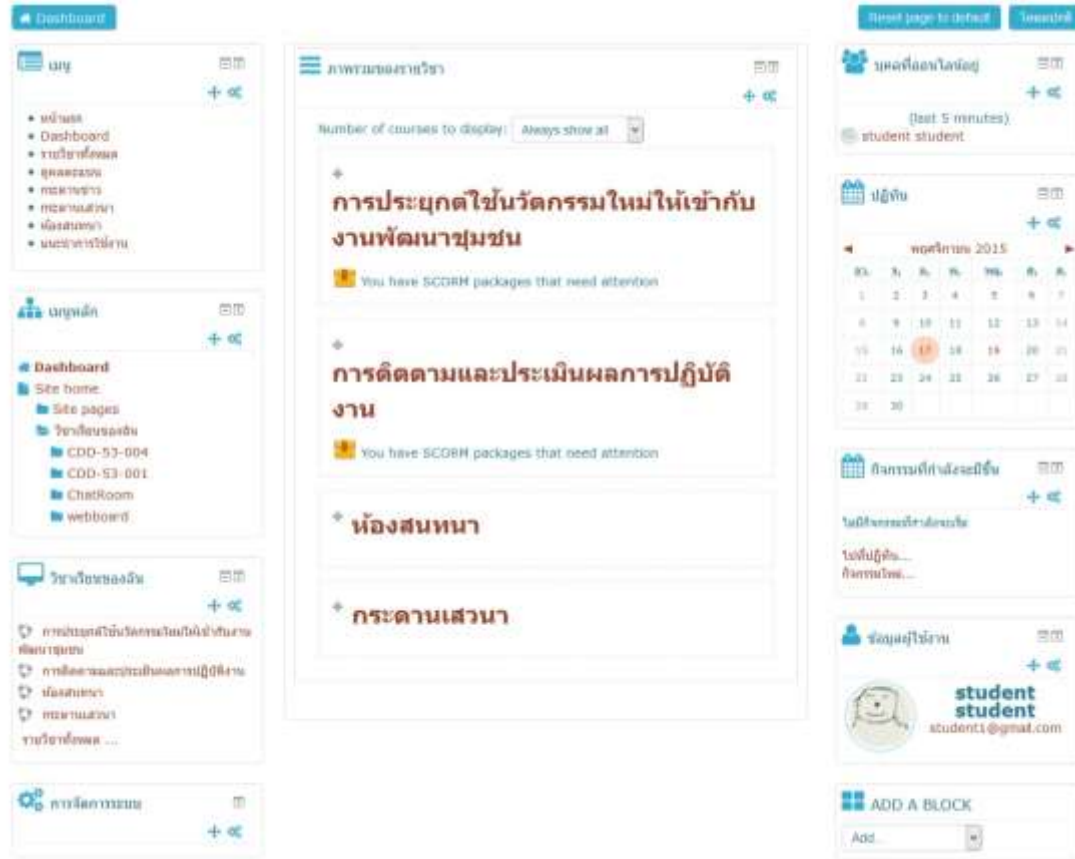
Dashboard

Reset page to default

Turn editing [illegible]

เมนู

- หน้าแรก
- Dashboard
- รายวิชาทั้งหมด
- ดูผลคะแนน
- กระดานข่าว
- กระดานเสวนา
- ห้องสนทนา
- แนะนำการใช้งาน

เมนูหลัก

Dashboard
Site home
Site pages
วิชาเรียนของฉัน
CDD-53-004
CDD-53-001
ChatRoom
webboard

วิชาเรียนของฉัน

การประยุกต์ใช้นวัตกรรมใหม่ให้เข้ากับงานพัฒนาชุมชน
การติดตามและประเมินผลการปฏิบัติงาน
ห้องสนทนา
กระดานเสวนา
รายวิชาทั้งหมด ...

การจัดการระบบ

ภาพรวมของรายวิชา

Number of courses to display: Always show all

การประยุกต์ใช้นวัตกรรมใหม่ให้เข้ากับงานพัฒนาชุมชน

You have SCORM packages that need attention

การติดตามและประเมินผลการปฏิบัติงาน

You have SCORM packages that need attention

ห้องสนทนา

กระดานเสวนา

บุคคลที่ออนไลน์อยู่

(last 5 minutes)
student student

ปฏิทิน

พฤศจิกายน 2015

| อา. | จ. | อ. | พ. | พฤ. | ศ. | ส. |
|---|---|---|---|---|---|---|
| 1 | 2 | 3 | 4 | 5 | 6 | 7 |
| 8 | 9 | 10 | 11 | 12 | 13 | 14 |
| 15 | 16 | 17 | 18 | 19 | 20 | 21 |
| 22 | 23 | 24 | 25 | 26 | 27 | 28 |
| 29 | 30 | | | | | |

กิจกรรมที่กำลังจะมีขึ้น

ไม่มีกิจกรรมที่กำลังจะมีขึ้น

ไปที่ปฏิทิน...
กิจกรรมใหม่...

ข้อมูลผู้ใช้งาน

student student
student1@gmail.com

ADD A BLOCK

Add...